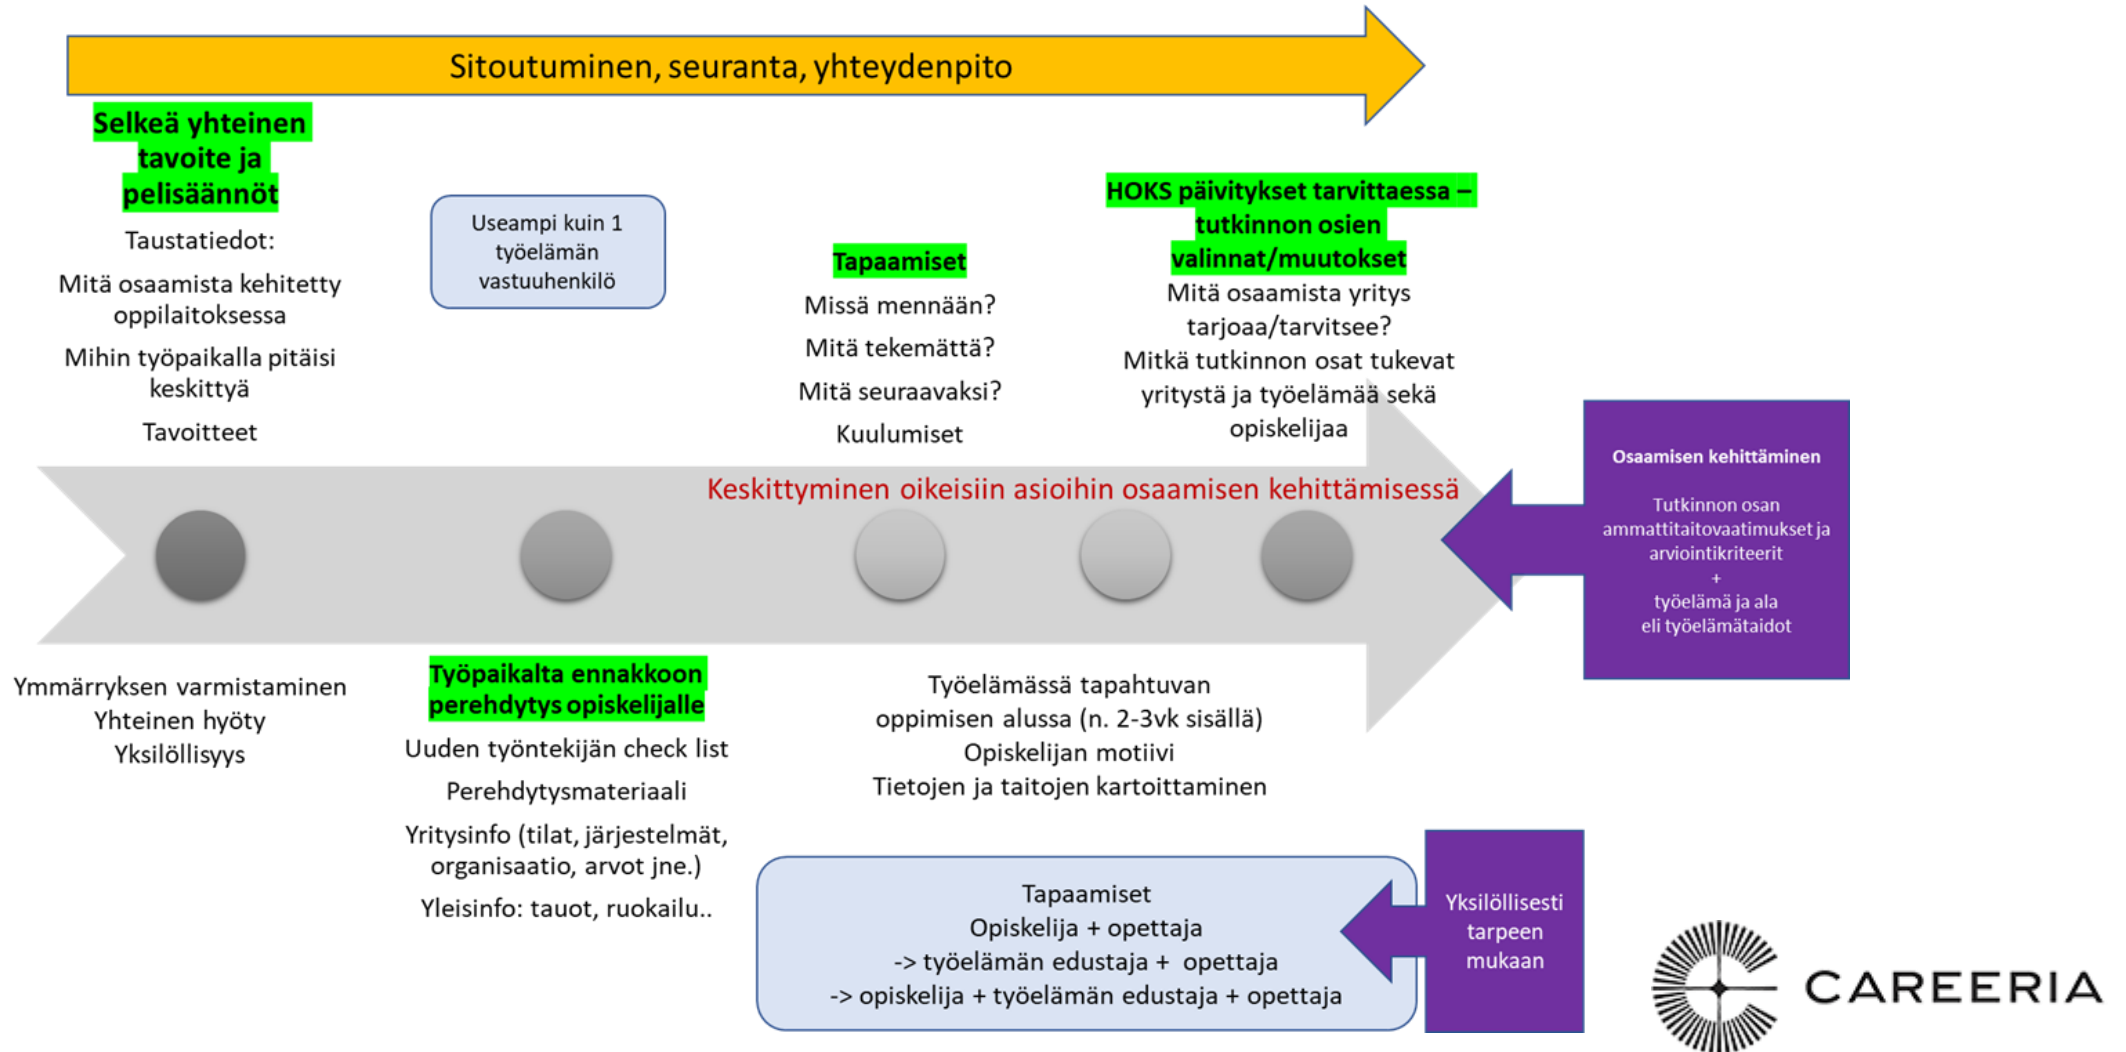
Sitoutuminen, seuranta, yhteydenpito

Selkeä yhteinen tavoite ja pelisäännöt

Taustatiedot:

Mitä osaamista kehitetty oppilaitoksessa

Mihin työpaikalla pitäisi keskittyä

Tavoitteet

Useampi kuin 1 työelämän vastuuhenkilö

Tapaamiset

Missä mennään?

Mitä tekemättä?

Mitä seuraavaksi?

Kuulumiset

HOKS päivitykset tarvittaessa – tutkinnon osien valinnat/muutokset

Mitä osaamista yritys tarjoaa/tarvitsee?

Mitkä tutkinnon osat tukevat yritystä ja työelämää sekä opiskelijaa

Keskittyminen oikeisiin asioihin osaamisen kehittämisessä

Osaamisen kehittäminen

Tutkinnon osan ammattitaitovaatimukset ja arviointikriteerit
+
työelämä ja ala eli työelämätaidot

Ymmärryksen varmistaminen
Yhteinen hyöty
Yksilöllisyys

Työpaikalta ennakkoon perehdytys opiskelijalle

Uuden työntekijän check list

Perehdytysmateriaali

Yritysinfo (tilat, järjestelmät, organisaatio, arvot jne.)

Yleisinfo: tauot, ruokailu..

Työelämässä tapahtuvan oppimisen alussa (n. 2-3vk sisällä)
Opiskelijan motiivi
Tietojen ja taitojen kartoittaminen

Tapaamiset
Opiskelija + opettaja
-> työelämän edustaja + opettaja
-> opiskelija + työelämän edustaja + opettaja

Yksilöllisesti tarpeen mukaan

CAREERIA